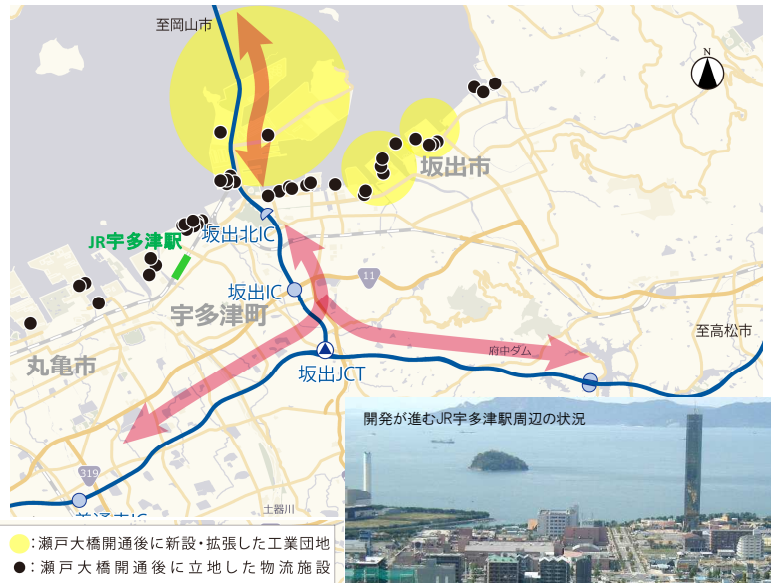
至岡山市

坂出市

JR宇多津駅

坂出北IC

坂出IC

11

宇多津町

丸亀市

坂出JCT

府中ダム

至高松市

319

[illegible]IC

土器川

開発が進むJR宇多津駅周辺の状況

:瀬戸大橋開通後に新設・拡張した工業団地
:瀬戸大橋開通後に立地した物流施設